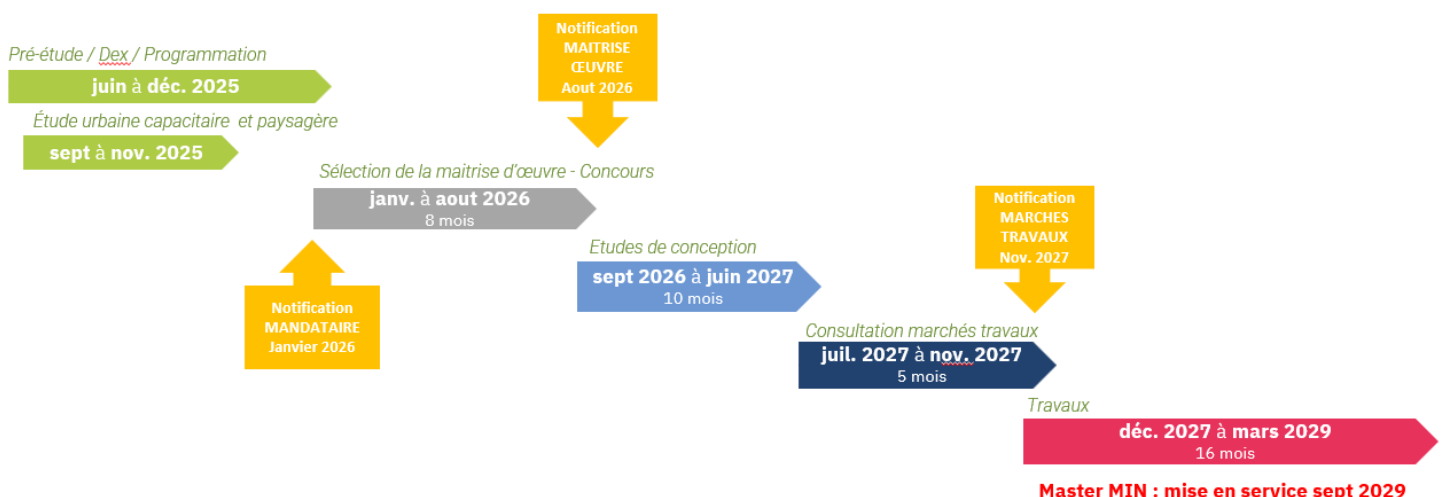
Notification
MAITRISE
ŒUVRE
Aout 2026

Pré-étude / Dex / Programmation
juin à déc. 2025

Étude urbaine capacitaire et paysagère
sept à nov. 2025

Sélection de la maitrise d'œuvre - Concours
janv. à aout 2026
8 mois

Notification
MANDATAIRE
Janvier 2026

Etudes de conception
sept 2026 à juin 2027
10 mois

Notification
MARCHES
TRAVAUX
Nov. 2027

Consultation marchés travaux
juil. 2027 à nov. 2027
5 mois

Travaux
déc. 2027 à mars 2029
16 mois

Master MIN : mise en service sept 2029